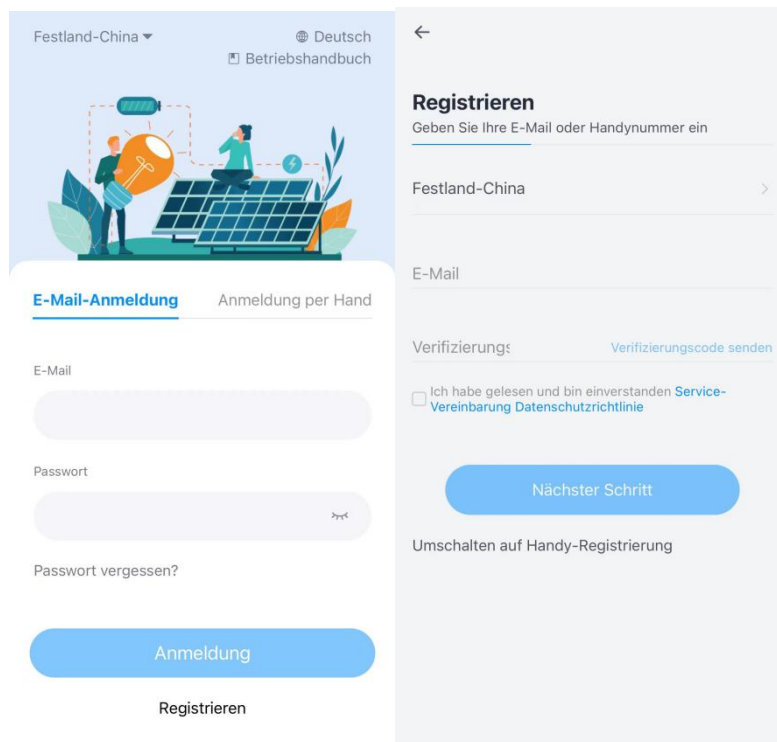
Festland-China ▾
Deutsch
Betriebshandbuch

E-Mail-Anmeldung
Anmeldung per Hand

E-Mail

Passwort

Passwort vergessen?

Anmeldung

Registrieren

←

Registrieren
Geben Sie Ihre E-Mail oder Handynummer ein

Festland-China

E-Mail

Verifizierungs
Verifizierungscode senden

Ich habe gelesen und bin einverstanden Service-Vereinbarung Datenschutzrichtlinie

Nächster Schritt

Umschalten auf Handy-Registrierung